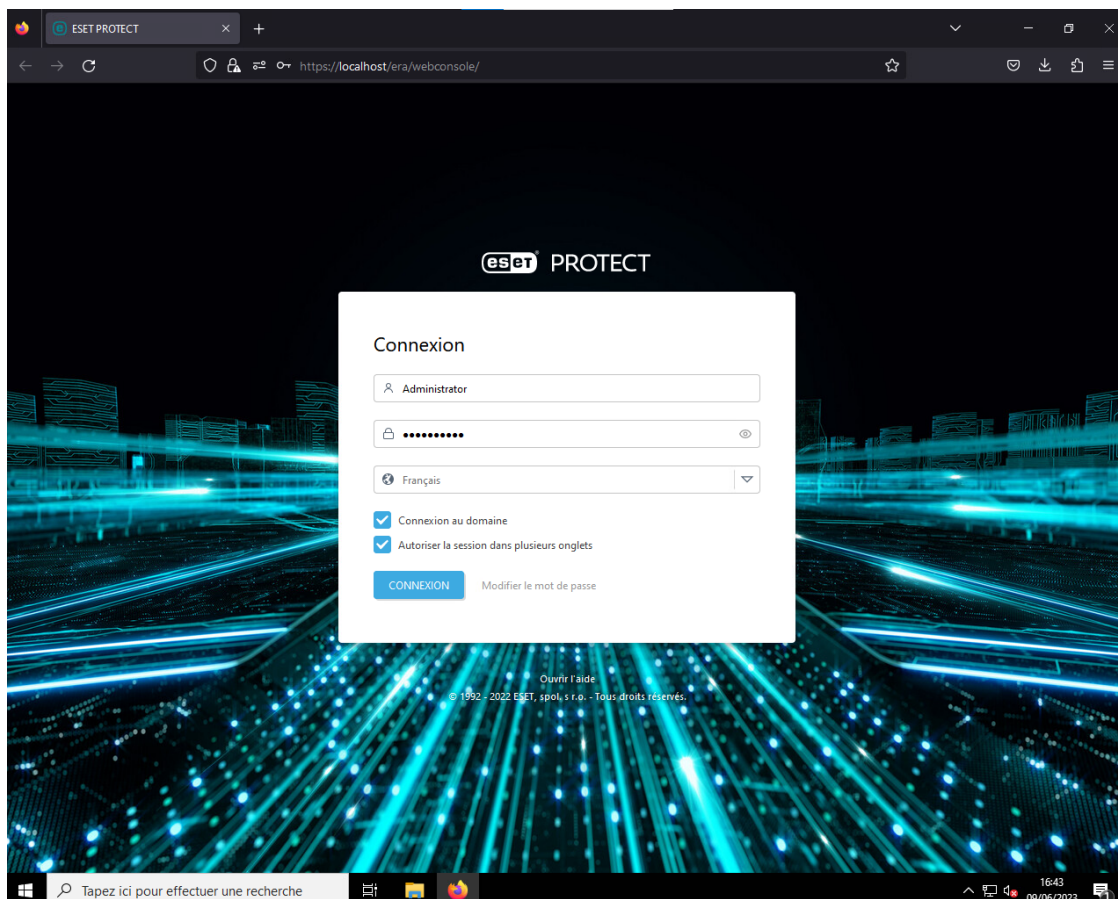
ESET PROTECT

https://localhost/era/webconsole/

eset PROTECT

Connexion

Administrator

••••••••••

Français

Connexion au domaine

Autoriser la session dans plusieurs onglets

CONNEXION

Modifier le mot de passe

Ouvrir l'aide

© 1992 - 2022 ESET, spol. s r.o. - Tous droits réservés.

Tapez ici pour effectuer une recherche

16:43
09/06/2023